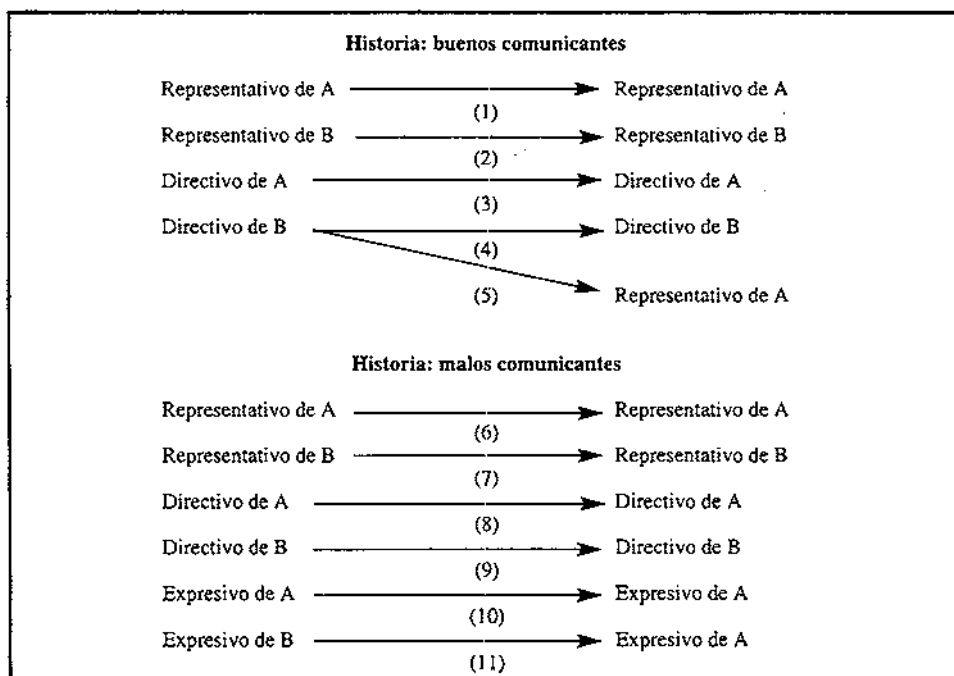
Historia: buenos comunicantes

Representativo de A → Representativo de A
(1)
Representativo de B → Representativo de B
(2)
Directivo de A → Directivo de A
(3)
Directivo de B → Directivo de B
(4)
(5) Representativo de A

Historia: malos comunicantes

Representativo de A → Representativo de A
(6)
Representativo de B → Representativo de B
(7)
Directivo de A → Directivo de A
(8)
Directivo de B → Directivo de B
(9)
Expresivo de A → Expresivo de A
(10)
Expresivo de B → Expresivo de A
(11)